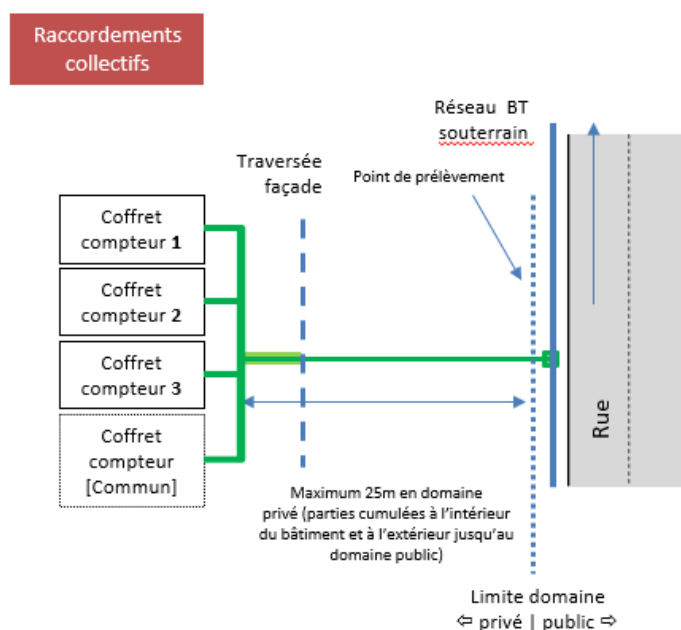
Raccordements collectifs

Réseau BT souterrain

Traversée façade

Point de prélèvement

Coffret compteur **1**

Coffret compteur **2**

Coffret compteur **3**

Coffret compteur [Commun]

Rue

Maximum 25m en domaine privé (parties cumulées à l'intérieur du bâtiment et à l'extérieur jusqu'au domaine public)

Limite domaine ⇦ privé | public ⇨